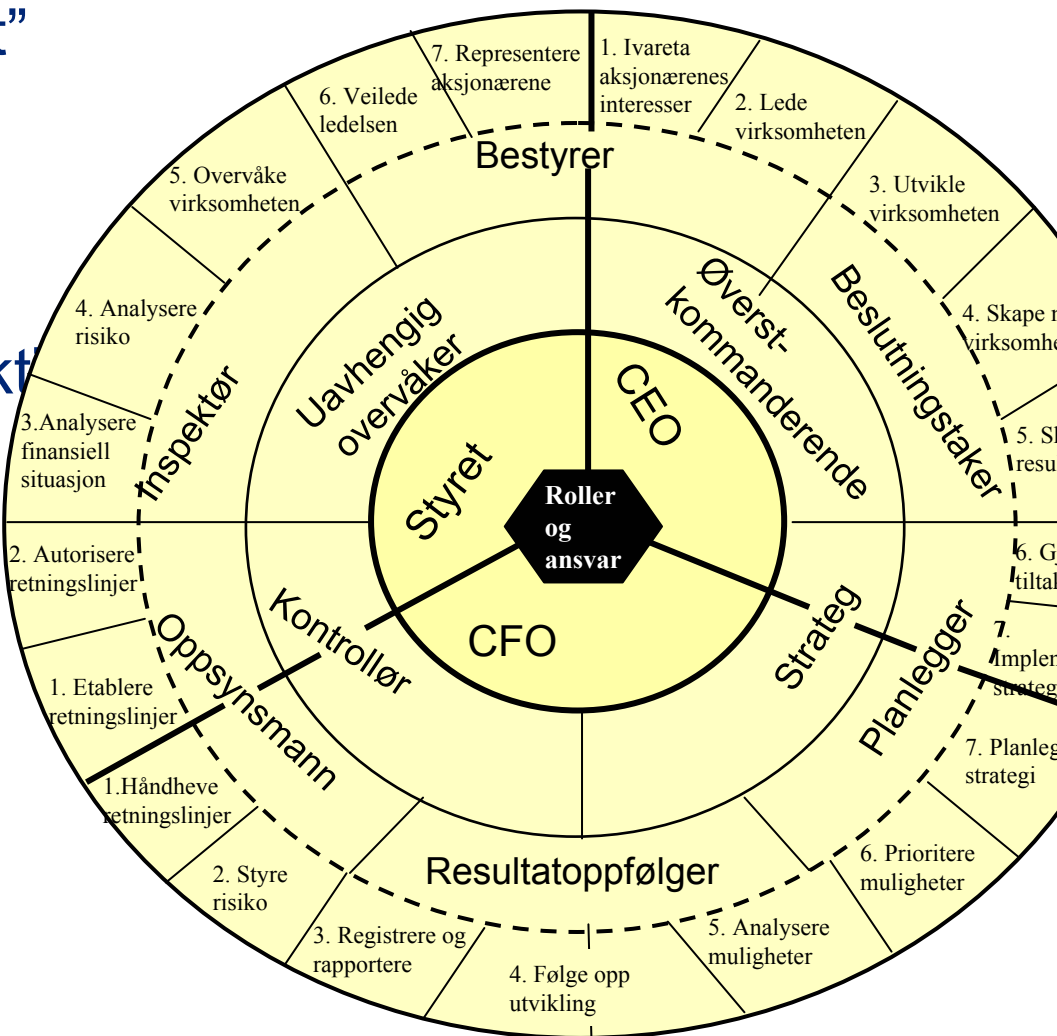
t"

kt

7. Representere aksjonærene

1. Ivareta aksjonærenes interesser

2. Lede virksomheten

6. Veilede ledelsen

Bestyrer

5. Overvåke virksomheten

3. Utvikle virksomheten

4. Analysere risiko

4. Skape n virksomhe

Uavhengig overvåker

Øverst-kommanderende

Beslutningstaker

Inspektør

CEO

3.Analysere finansiell situasjon

5. Sk resu

Styret

Roller og ansvar

2. Autorisere retningslinjer

6. G tiltal

Kontrollør

CFO

Strateg

Planlegger

Oppsynsmann

1. Etablere finansielle retningslinjer

7. Implem strateg

7. Planleg strategi

1.Håndheve retningslinjer

Resultatoppfølger

6. Prioritere muligheter

2. Styre risiko

3. Registrere og rapportere

5. Analysere muligheter

4. Følge opp utvikling